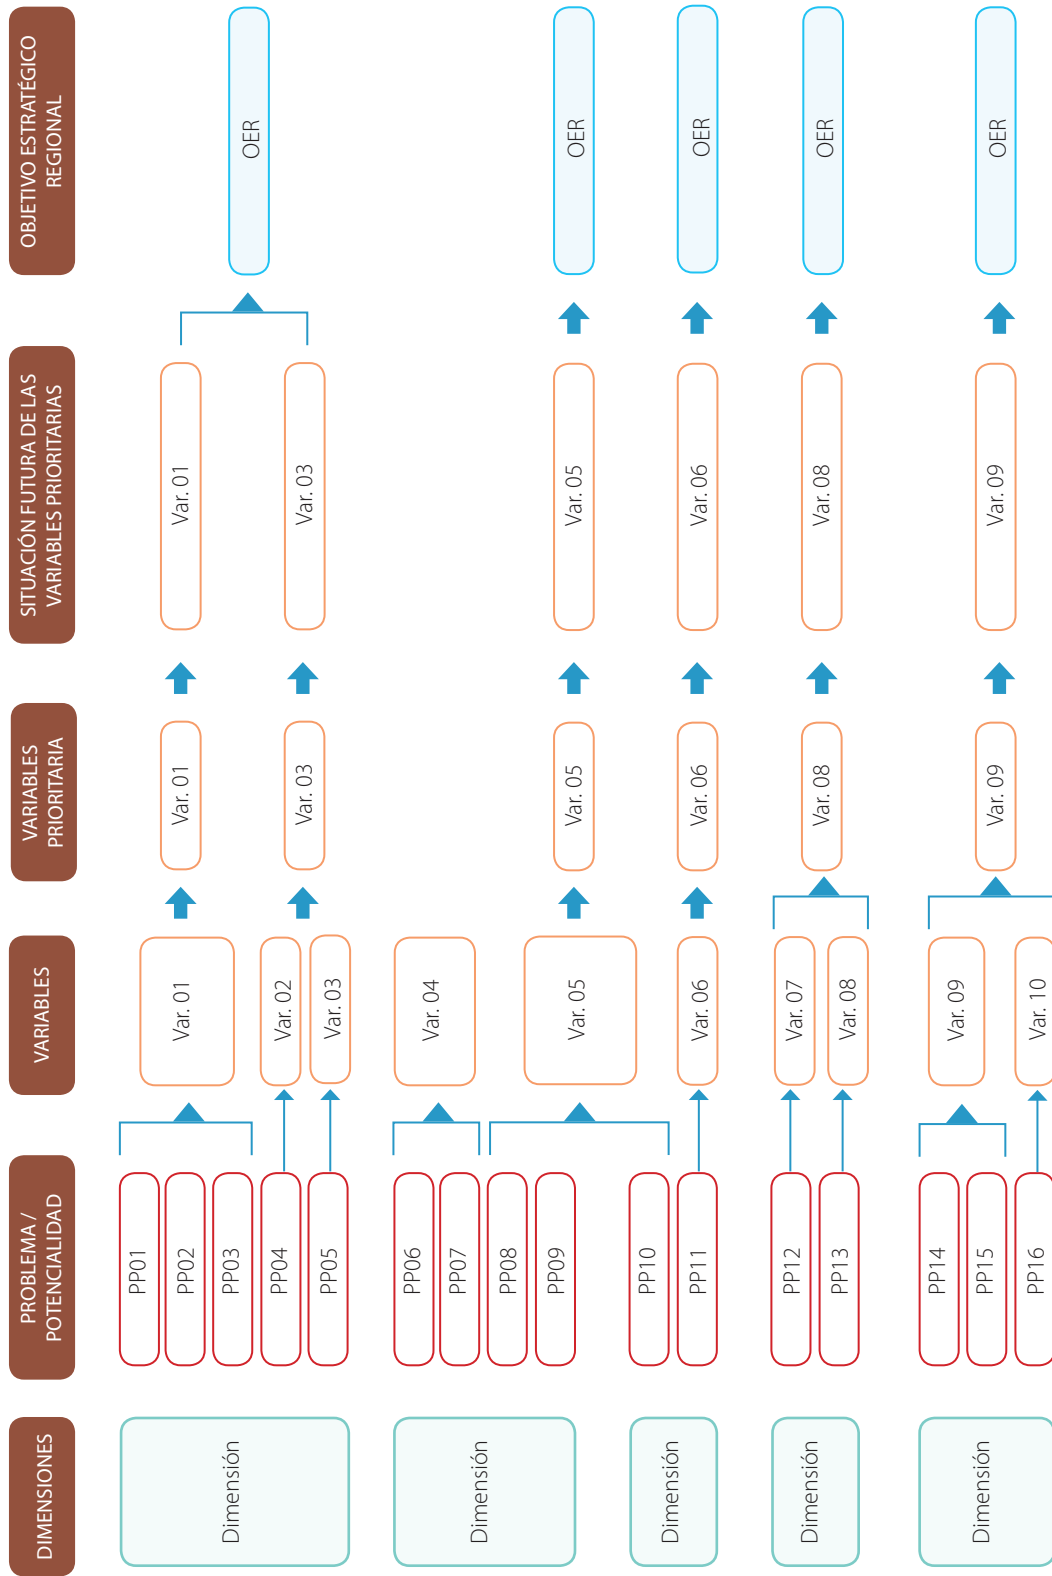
DIMENSIONES

PROBLEMA / POTENCIALIDAD

VARIABLES

VARIABLES PRIORITARIA

SITUACIÓN FUTURA DE LAS VARIABLES PRIORITARIAS

OBJETIVO ESTRATÉGICO REGIONAL

Dimensión
PP01
PP02
PP03
PP04
PP05
Var. 01
Var. 02
Var. 03
Var. 01
Var. 03
Var. 01
Var. 03
OER

Dimensión
PP06
PP07
PP08
PP09
Var. 04
Var. 05
Var. 05
Var. 05
OER

Dimensión
PP10
PP11
Var. 06
Var. 06
Var. 06
OER

Dimensión
PP12
PP13
Var. 07
Var. 08
Var. 08
Var. 08
OER

Dimensión
PP14
PP15
PP16
Var. 09
Var. 10
Var. 09
Var. 09
OER